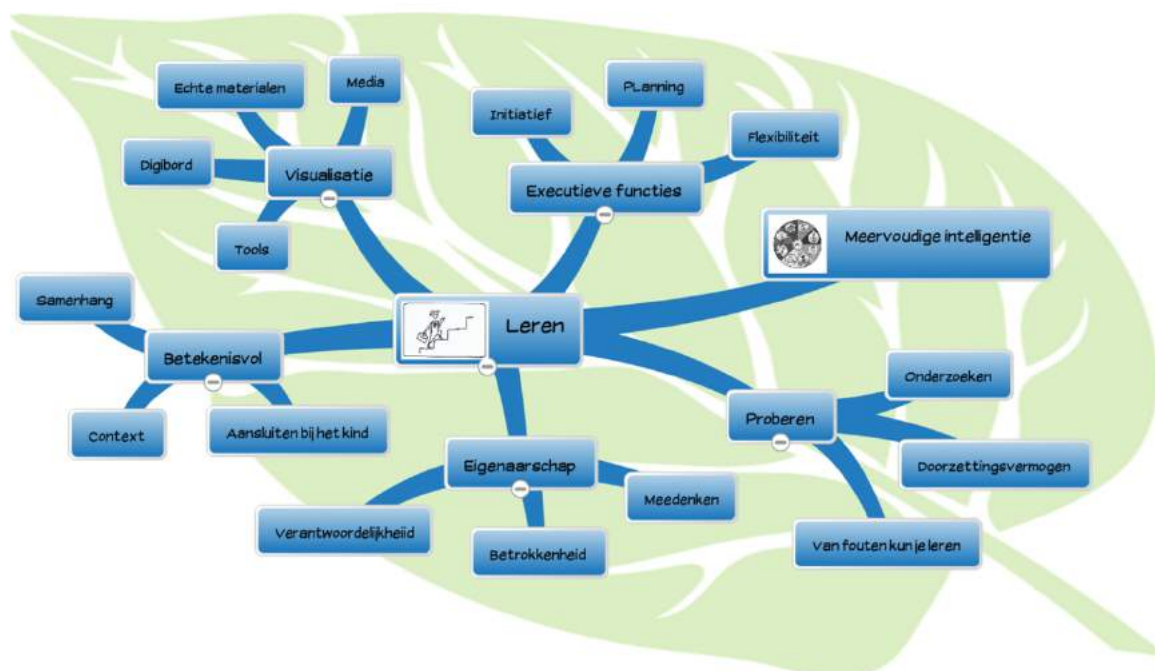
Echte materialen

Media

Digibord

Visualisatie

Tools

Initiatief

PLanning

Flexibiliteit

Executieve functies

Meervoudige intelligentie

Samenhang

Betekenisvol

Context

Aansluiten bij het kind

Leren

Eigenaarschap

Verantwoordelijkheid

Betrokkenheid

Meedenken

Proberen

Onderzoeken

Doorzettingsvermogen

Van fouten kun je leren